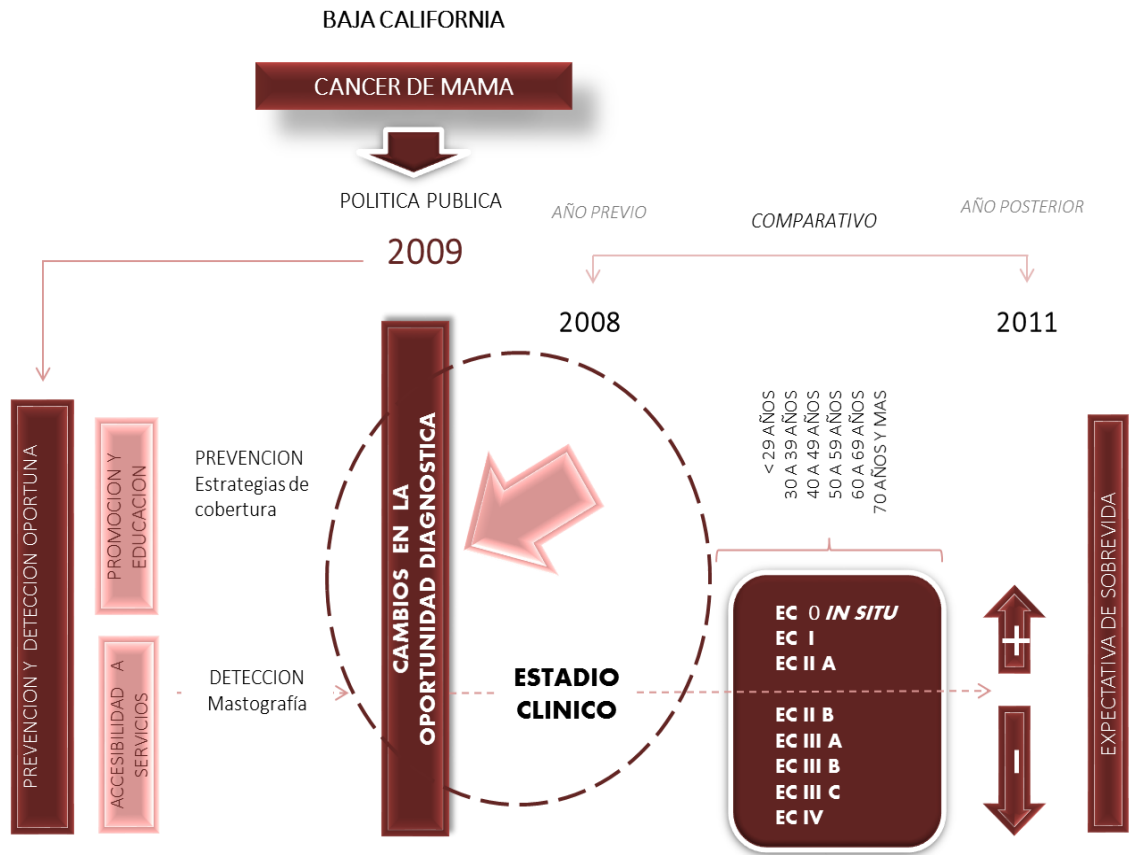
BAJA CALIFORNIA

CANCER DE MAMA

POLITICA PUBLICA

2009

AÑO PREVIO

COMPARATIVO

AÑO POSTERIOR

2008

2011

PREVENCION Y DETECCION OPORTUNA

PROMOCION Y EDUCACION

PREVENCION
Estrategias de cobertura

ACCESIBILIDAD A SERVICIOS

DETECCION
Mastografía

CAMBIOS EN LA OPORTUNIDAD DIAGNOSTICA

ESTADIO CLINICO

<29 AÑOS
30 A 39 AÑOS
40 A 49 AÑOS
50 A 59 AÑOS
60 A 69 AÑOS
70 AÑOS Y MAS

EC 0 IN SITU
EC I
EC II A

EC II B
EC III A
EC III B
EC III C
EC IV

+

-

EXPECTATIVA DE SOBREVIDA